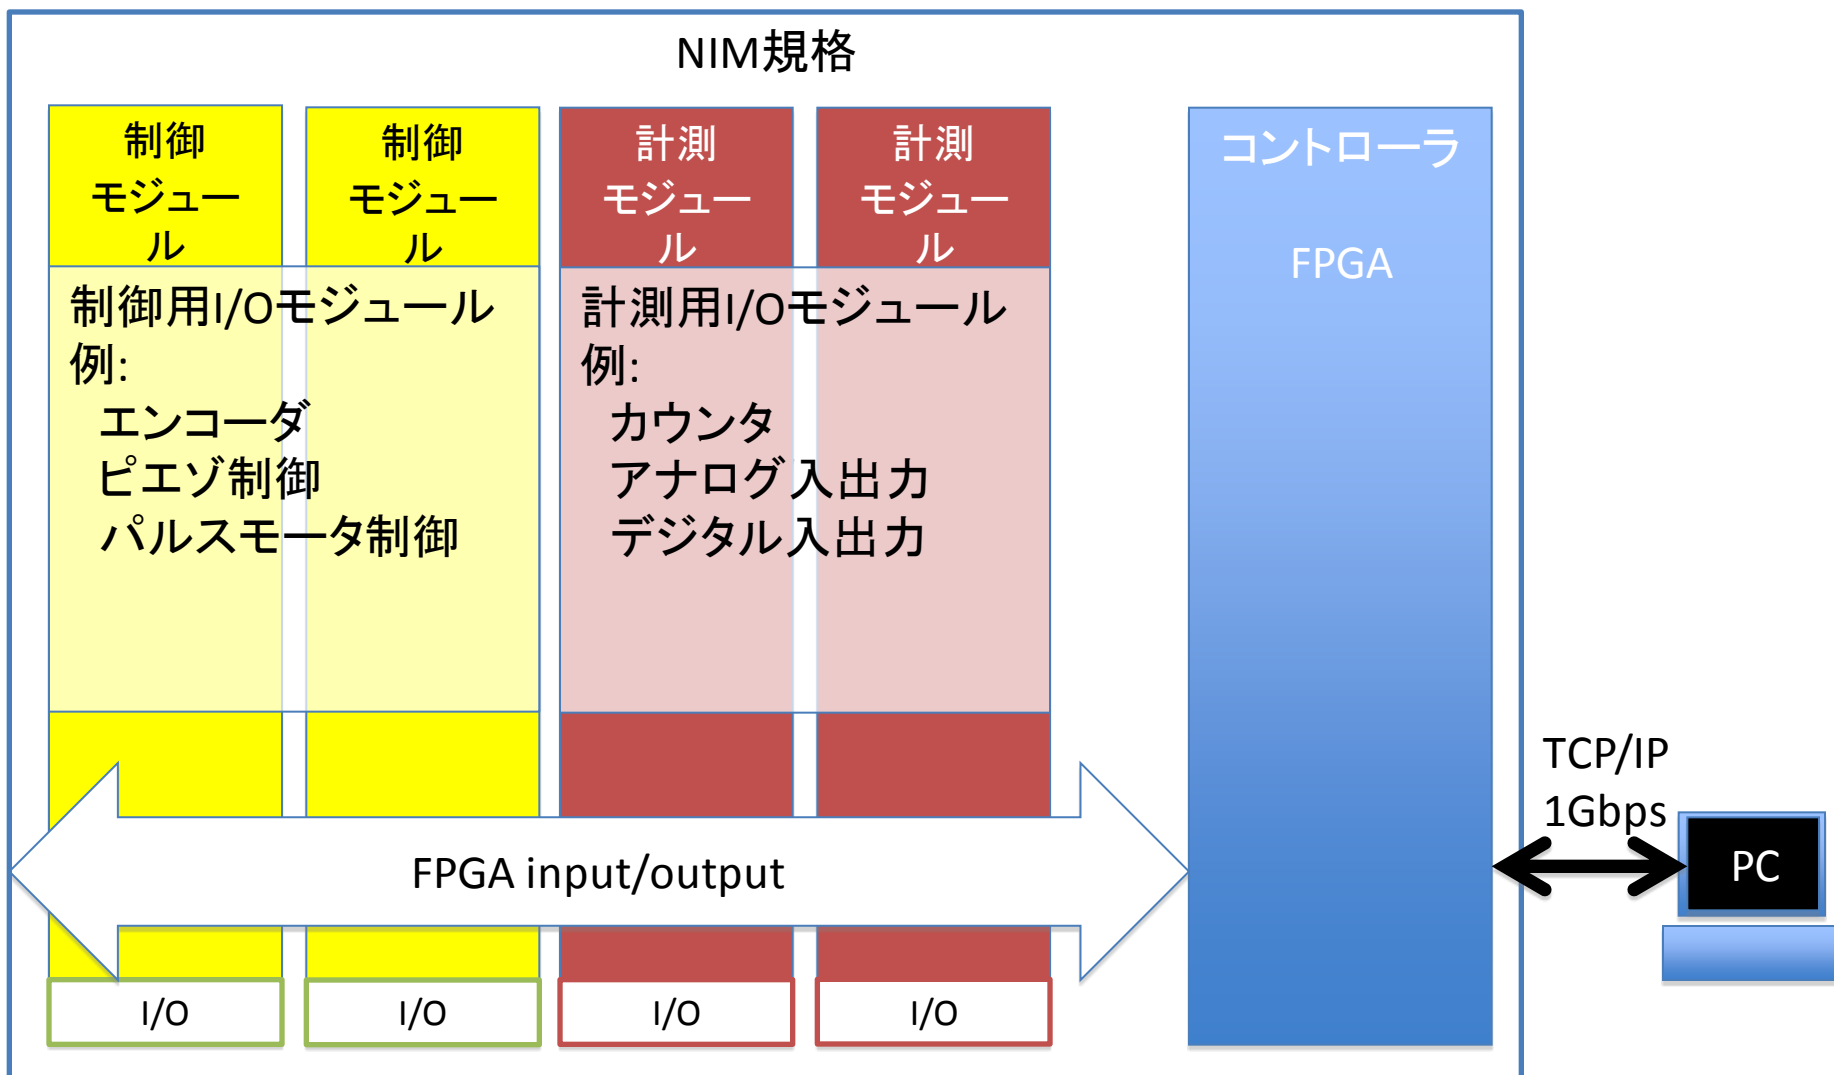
NIM規格

制御モジュール

制御モジュール

計測モジュール

計測モジュール

コントローラ

FPGA

制御用I/Oモジュール
例:
エンコーダ
ピエゾ制御
パルスモータ制御

計測用I/Oモジュール
例:
カウンタ
アナログ入出力
デジタル入出力

FPGA input/output

TCP/IP
1Gbps

PC

I/O

I/O

I/O

I/O